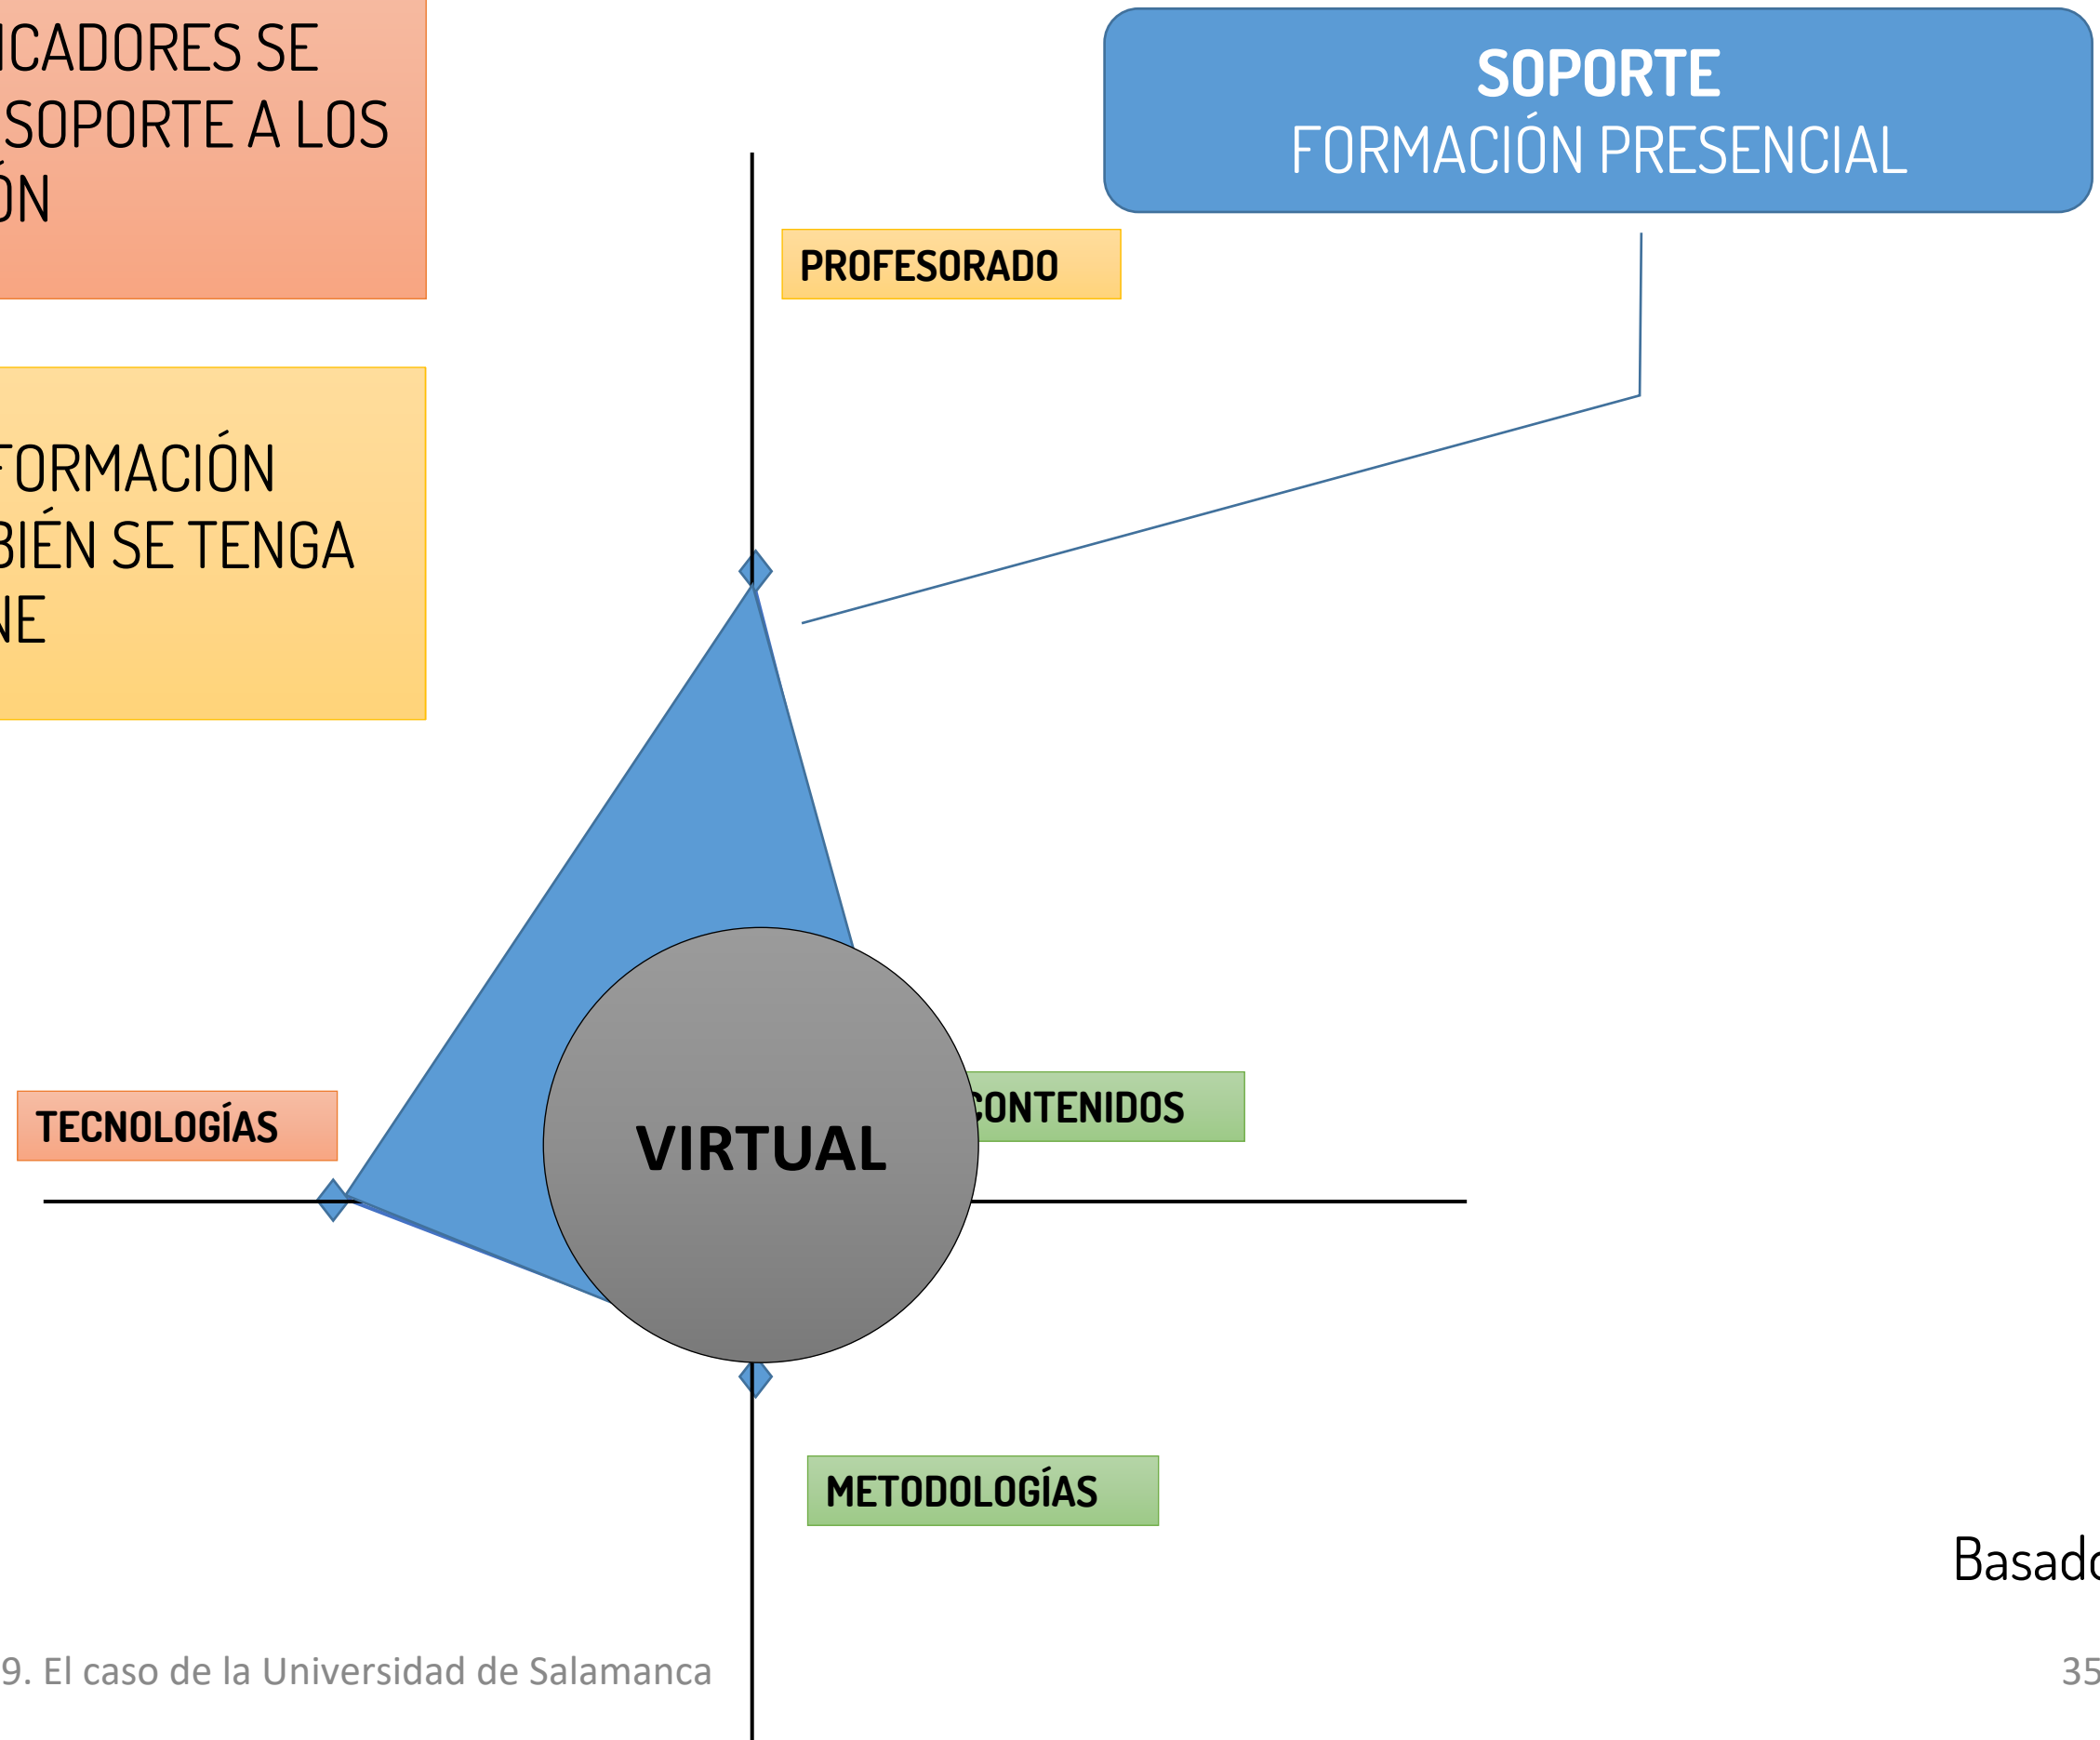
ICADORES SE SOPORTE A LOS ÓN

FORMACIÓN BIÉN SE TENGA NE

SOPORTE
FORMACIÓN PRESENCIAL

PROFESORADO

CONTENIDOS

TECNOLOGÍAS

VIRTUAL

METODOLOGÍAS

Basado

9. El caso de la Universidad de Salamanca

35